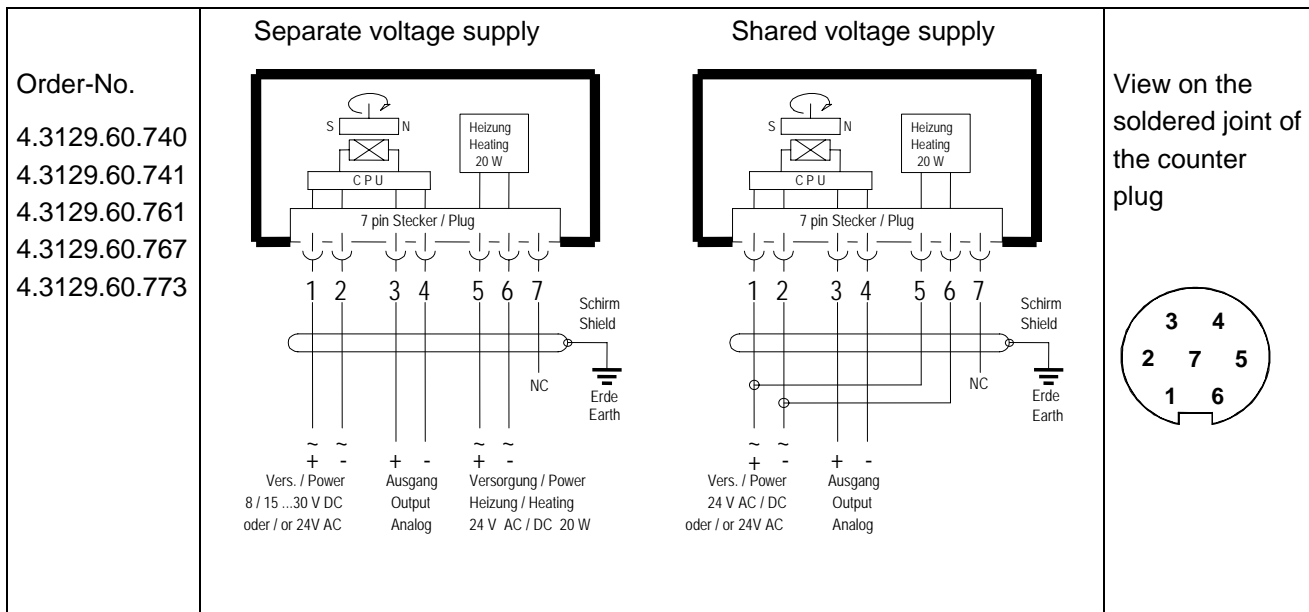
Order-No.
4.3129.60.740
4.3129.60.741
4.3129.60.761
4.3129.60.767
4.3129.60.773

Separate voltage supply

S N
Heizung
Heating
20 W
C P U
7 pin Stecker / Plug
1 2 3 4 5 6 7
Schirm
Shield
NC
Erde
Earth
~ ~
+ -
+ -
~ ~
+ -
Vers. / Power
8 / 15 ...30 V DC
oder / or 24V AC
Ausgang
Output
Analog
Versorgung / Power
Heizung / Heating
24 V AC / DC 20 W

Shared voltage supply

S N
Heizung
Heating
20 W
C P U
7 pin Stecker / Plug
1 2 3 4 5 6 7
Schirm
Shield
NC
Erde
Earth
~ ~
+ -
+ -
Vers. / Power
24 V AC / DC
oder / or 24V AC
Ausgang
Output
Analog

View on the soldered joint of the counter plug

3 4
2 7 5
1 6